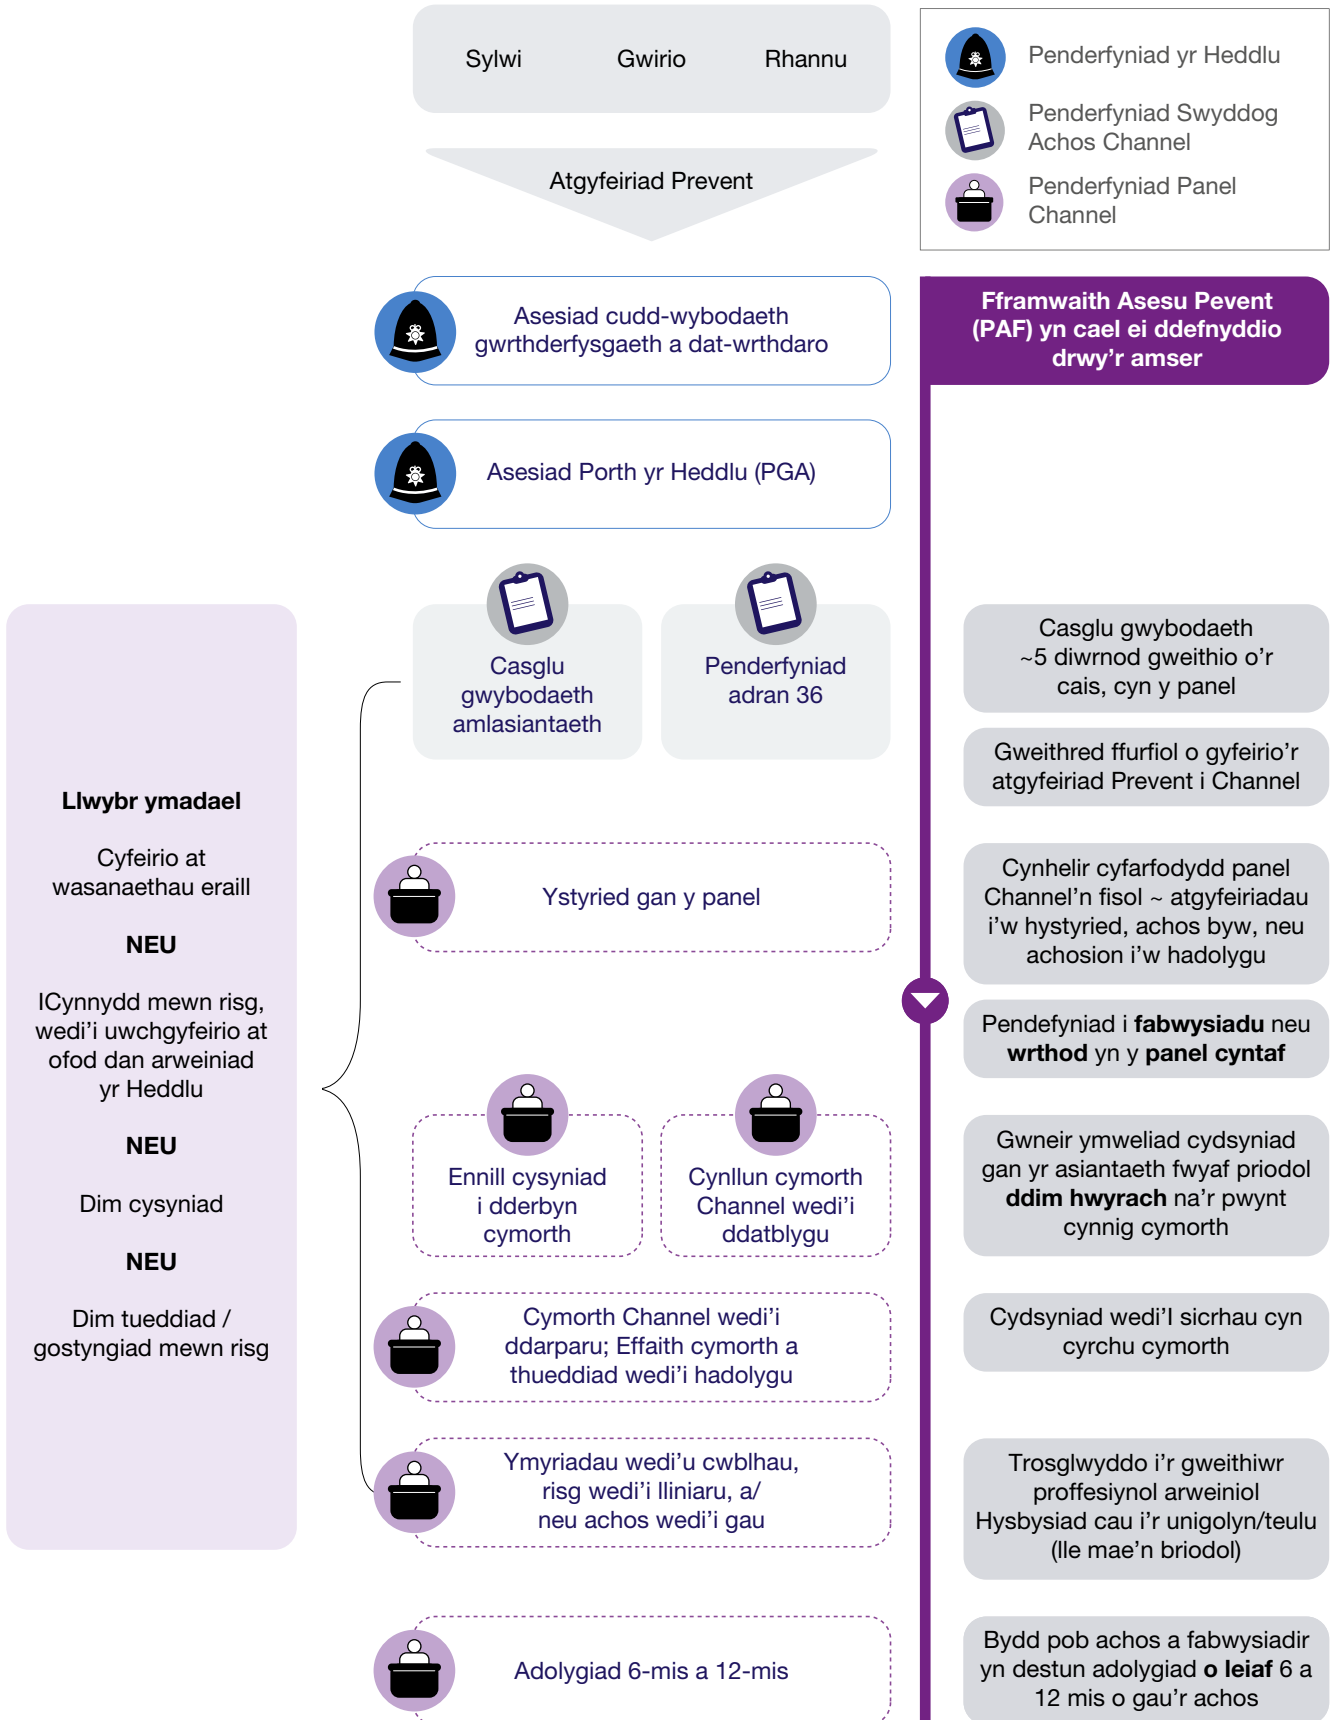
Sylwi Gwirio Rhannu

Atgyfeiriad Prevent

Penderfyniad yr Heddlu

Penderfyniad Swyddog Achos Channel

Penderfyniad Panel Channel

Asesiad cudd-wybodaeth gwrthderfysgaeth a dat-wrthdaro

Asesiad Porth yr Heddlu (PGA)

Fframwaith Asesu Pevent (PAF) yn cael ei ddefnyddio drwy'r amser

Casglu gwybodaeth amlasiantaeth

Penderfyniad adran 36

Casglu gwybodaeth ~5 diwrnod gweithio o'r cais, cyn y panel

Gweithred ffurfiol o gyfeirio'r atgyfeiriad Prevent i Channel

Llwybr ymadael

Cyfeirio at wasanaethau eraill

NEU

ICynnydd mewn risg, wedi'i uwchgyfeirio at ofod dan arweiniad yr Heddlu

NEU

Dim cysyniad

NEU

Dim tueddiad / gostyngiad mewn risg

Ystyried gan y panel

Cynhelir cyfarfodydd panel Channel'n fisol ~ atgyfeiriadau i'w hystyried, achos byw, neu achosion i'w hadolygu

Pendefyniad i **fabwysiadu** neu **wrthod** yn y **panel cyntaf**

Ennill cysyniad i dderbyn cymorth

Cynllun cymorth Channel wedi'i ddatblygu

Gwneir ymweliad cydsyniad gan yr asiantaeth fwyaf priodol **ddim hwyrach** na'r pwynt cynnig cymorth

Cymorth Channel wedi'i ddarparu; Effaith cymorth a thueddiad wedi'i hadolygu

Cydsyniad wedi'I sicrhau cyn cyrchu cymorth

Ymyriadau wedi'u cwblhau, risg wedi'i lliniaru, a/ neu achos wedi'i gau

Trosglwyddo i'r gweithiwr proffesiynol arweiniol Hysbysiad cau i'r unigolyn/teulu (lle mae'n briodol)

Adolygiad 6-mis a 12-mis

Bydd pob achos a fabwysiadir yn destun adolygiad **o leiaf** 6 a 12 mis o gau'r achos